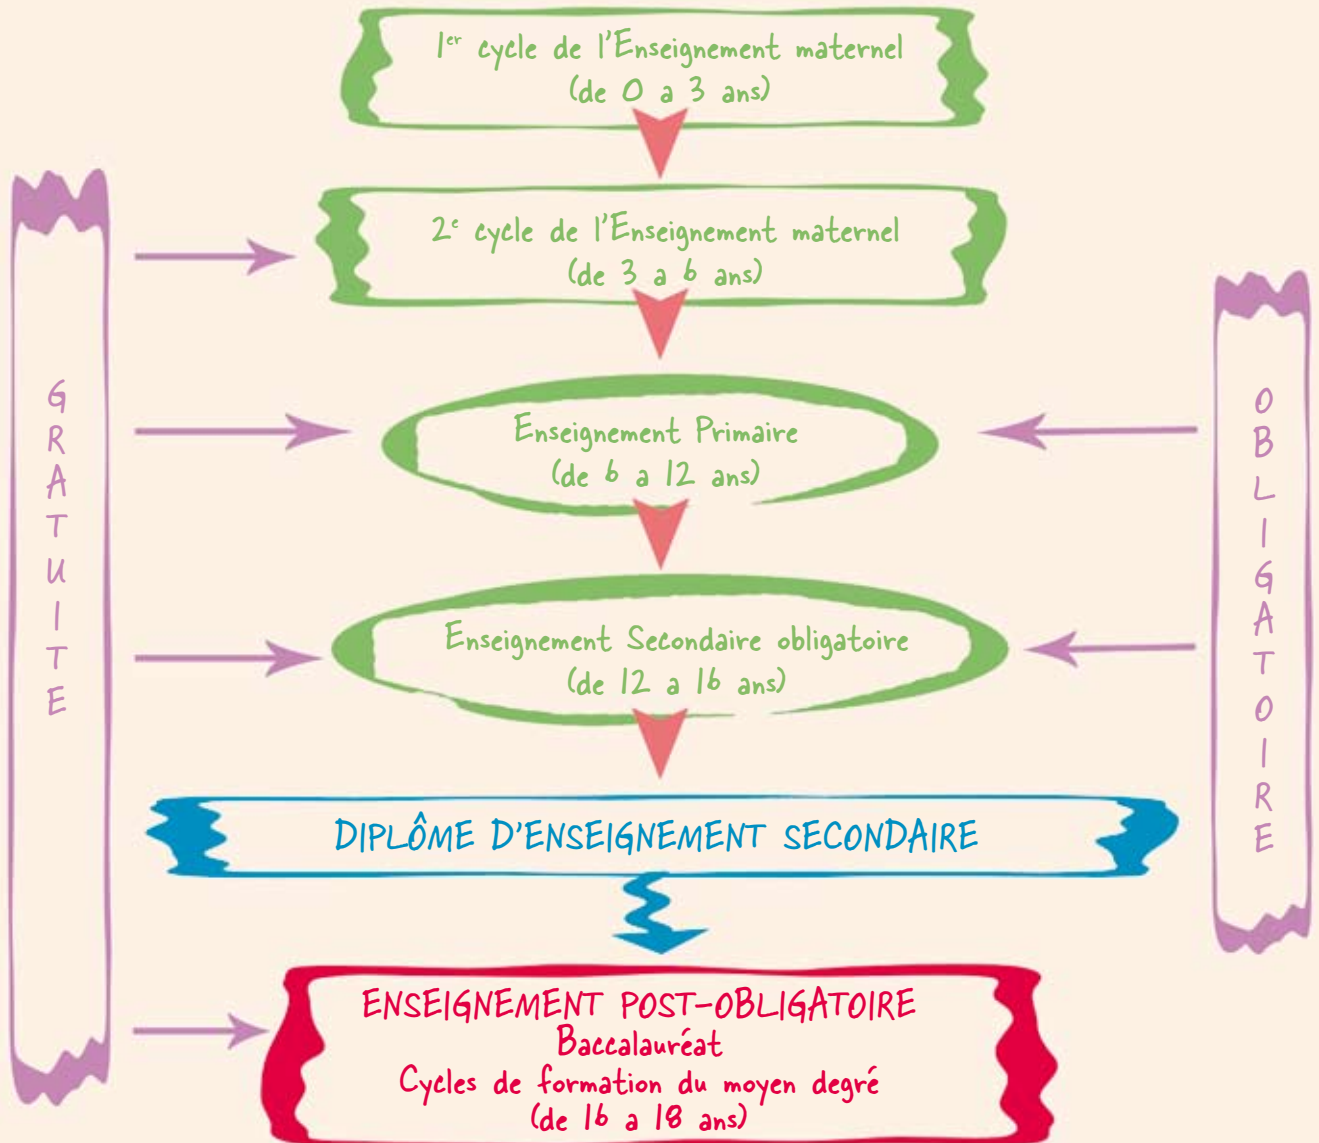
GRATUITE

OBLIGATOIRE

$1^{er}$ cycle de l'Enseignement maternel (de 0 a 3 ans)

$2^{e}$ cycle de l'Enseignement maternel (de 3 a 6 ans)

Enseignement Primaire (de 6 a 12 ans)

Enseignement Secondaire obligatoire (de 12 a 16 ans)

DIPLÔME D'ENSEIGNEMENT SECONDAIRE

ENSEIGNEMENT POST-OBLIGATOIRE
Baccalauréat
Cycles de formation du moyen degré
(de 16 a 18 ans)